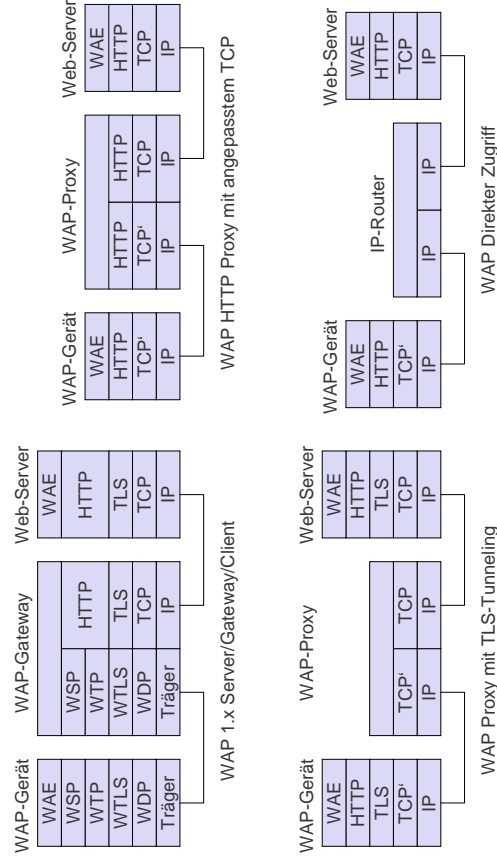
WAP-Gerät
WAE
WSP
WTP
WTLS
WDP
Träger

WAP-Gateway
WSP
WTP
WTLS
WDP
Träger
HTTP
TLS
TCP
IP

Web-Server
WAE
HTTP
TLS
TCP
IP

WAP 1.x Server/Gateway/Client

WAP-Gerät
WAE
HTTP
TCP'
IP

WAP-Proxy
HTTP
TCP'
IP
HTTP
TCP
IP

Web-Server
WAE
HTTP
TCP
IP

WAP HTTP Proxy mit angepasstem TCP

WAP-Gerät
WAE
HTTP
TLS
TCP'
IP

WAP-Proxy
TCP'
IP
TCP
IP

Web-Server
WAE
HTTP
TLS
TCP
IP

WAP Proxy mit TLS-Tunneling

WAP-Gerät
WAE
HTTP
TCP'
IP

IP-Router
IP
IP

Web-Server
WAE
HTTP
TCP
IP

WAP Direkter Zugriff